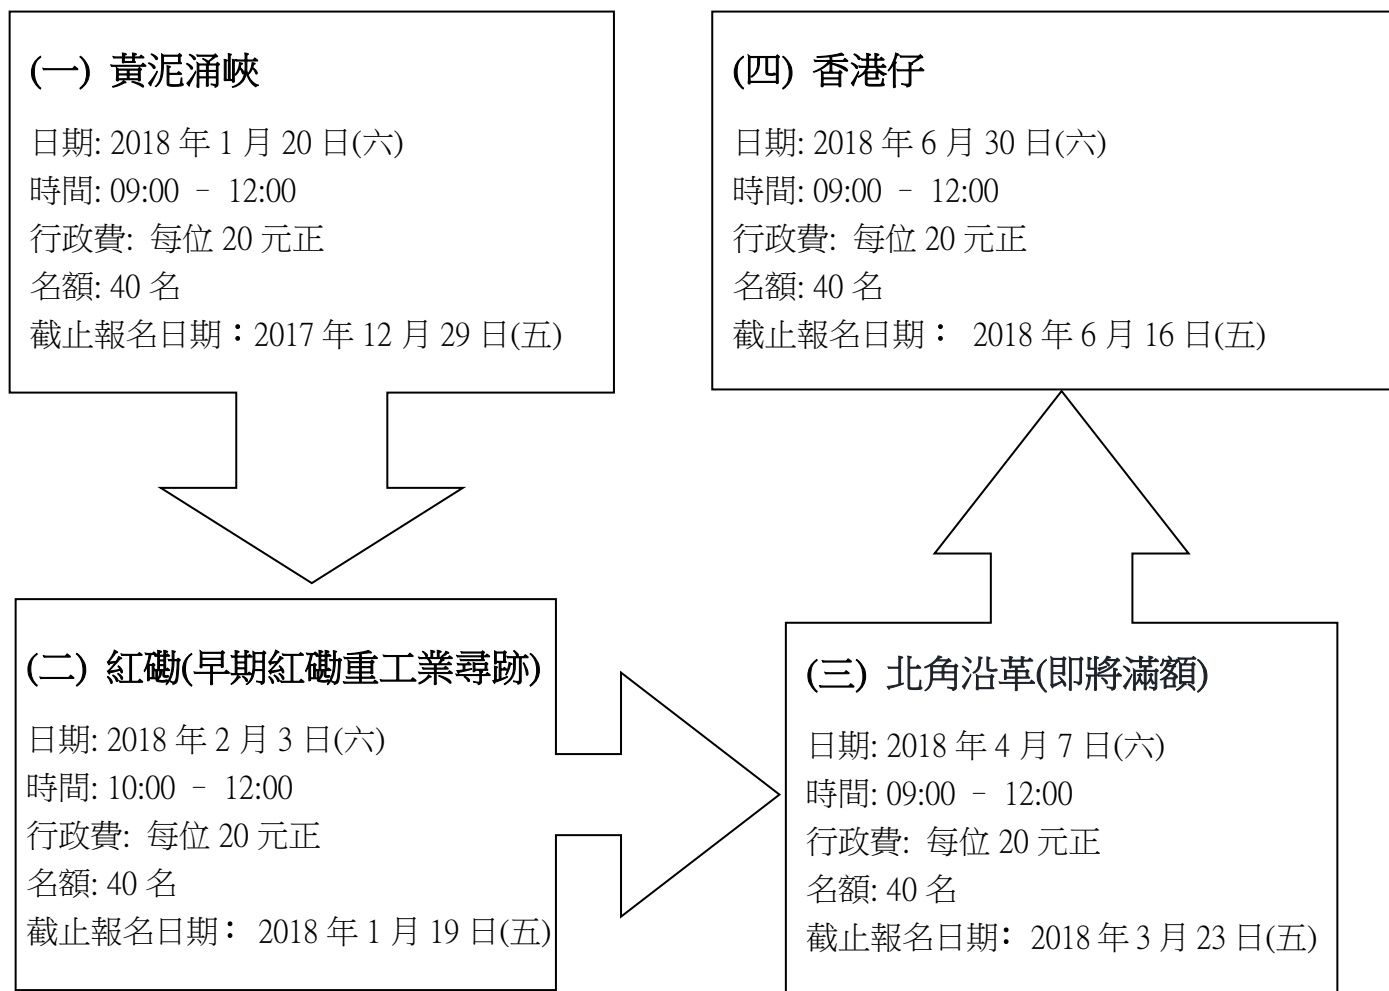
(一) 黃泥涌峽

日期: 2018 年 1 月 20 日(六)
時間: 09:00 – 12:00
行政費: 每位 20 元正
名額: 40 名
截止報名日期：2017 年 12 月 29 日(五)

(四) 香港仔

日期: 2018 年 6 月 30 日(六)
時間: 09:00 – 12:00
行政費: 每位 20 元正
名額: 40 名
截止報名日期： 2018 年 6 月 16 日(五)

(二) 紅磡(早期紅磡重工業尋跡)

日期: 2018 年 2 月 3 日(六)
時間: 10:00 – 12:00
行政費: 每位 20 元正
名額: 40 名
截止報名日期： 2018 年 1 月 19 日(五)

(三) 北角沿革(即將滿額)

日期: 2018 年 4 月 7 日(六)
時間: 09:00 – 12:00
行政費: 每位 20 元正
名額: 40 名
截止報名日期：2018 年 3 月 23 日(五)